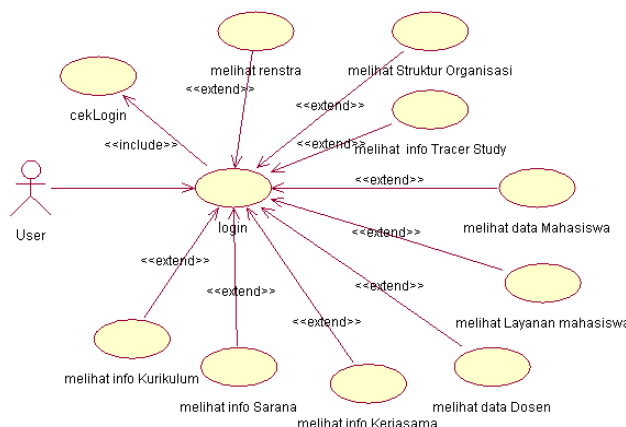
melihat renstra

melihat Struktur Organisasi

cekLogin

<<extend>>

<<extend>>

<<include>>

<<extend>>

melihat info Tracer Study

User

login

<<extend>>

melihat data Mahasiswa

<<extend>>

<<extend>>

<<extend>>

melihat Layanan mahasiswa

<<extend>>

<<extend>>

melihat info Kurikulum

melihat info Sarana

melihat info Kerjasama

melihat data Dosen